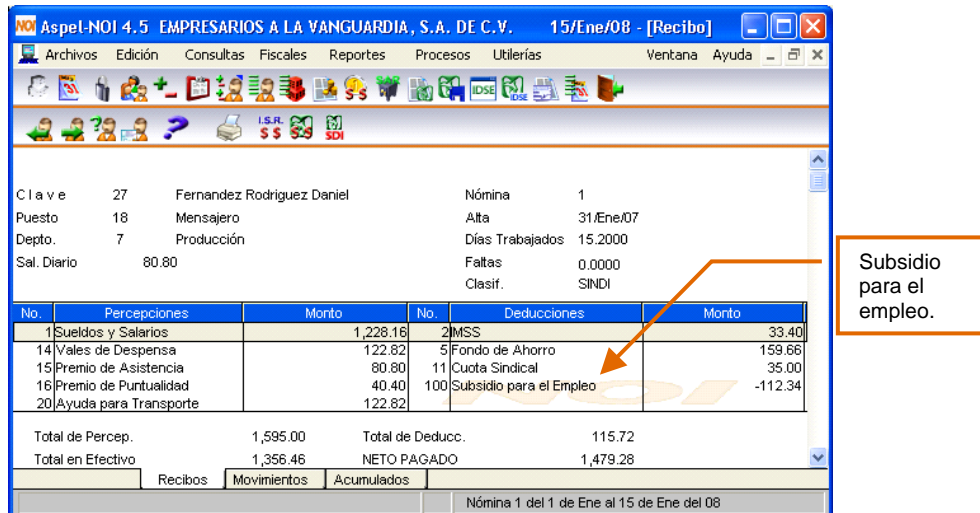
NOI Aspel-NOI 4.5 EMPRESARIOS A LA VANGUARDIA, S.A. DE C.V. 15/Ene/08 - [Recibo]

Archivos Edición Consultas Fiscales Reportes Procesos Utilerías Ventana Ayuda

IDSE IDSE

I.S.R. $ $ SDI

Clave 27 Fernandez Rodriguez Daniel
Puesto 18 Mensajero
Depto. 7 Producción
Sal. Diario 80.80

Nómina 1
Alta 31/Ene/07
Días Trabajados 15.2000
Faltas 0.0000
Clasif. SINDI

| No. | Percepciones | Monto | No. | Deducciones | Monto |
|---|---|---|---|---|---|
| 1 | Sueldos y Salarios | 1,228.16 | 2 | IMSS | 33.40 |
| 14 | Vales de Despensa | 122.82 | 5 | Fondo de Ahorro | 159.66 |
| 15 | Premio de Asistencia | 80.80 | 11 | Cuota Sindical | 35.00 |
| 16 | Premio de Puntualidad | 40.40 | 100 | Subsidio para el Empleo | -112.34 |
| 20 | Ayuda para Transporte | 122.82 | | | |

Total de Percep. 1,595.00 Total de Deducc. 115.72
Total en Efectivo 1,356.46 NETO PAGADO 1,479.28

Recibos Movimientos Acumulados

Nómina 1 del 1 de Ene al 15 de Ene del 08

Subsidio para el empleo.